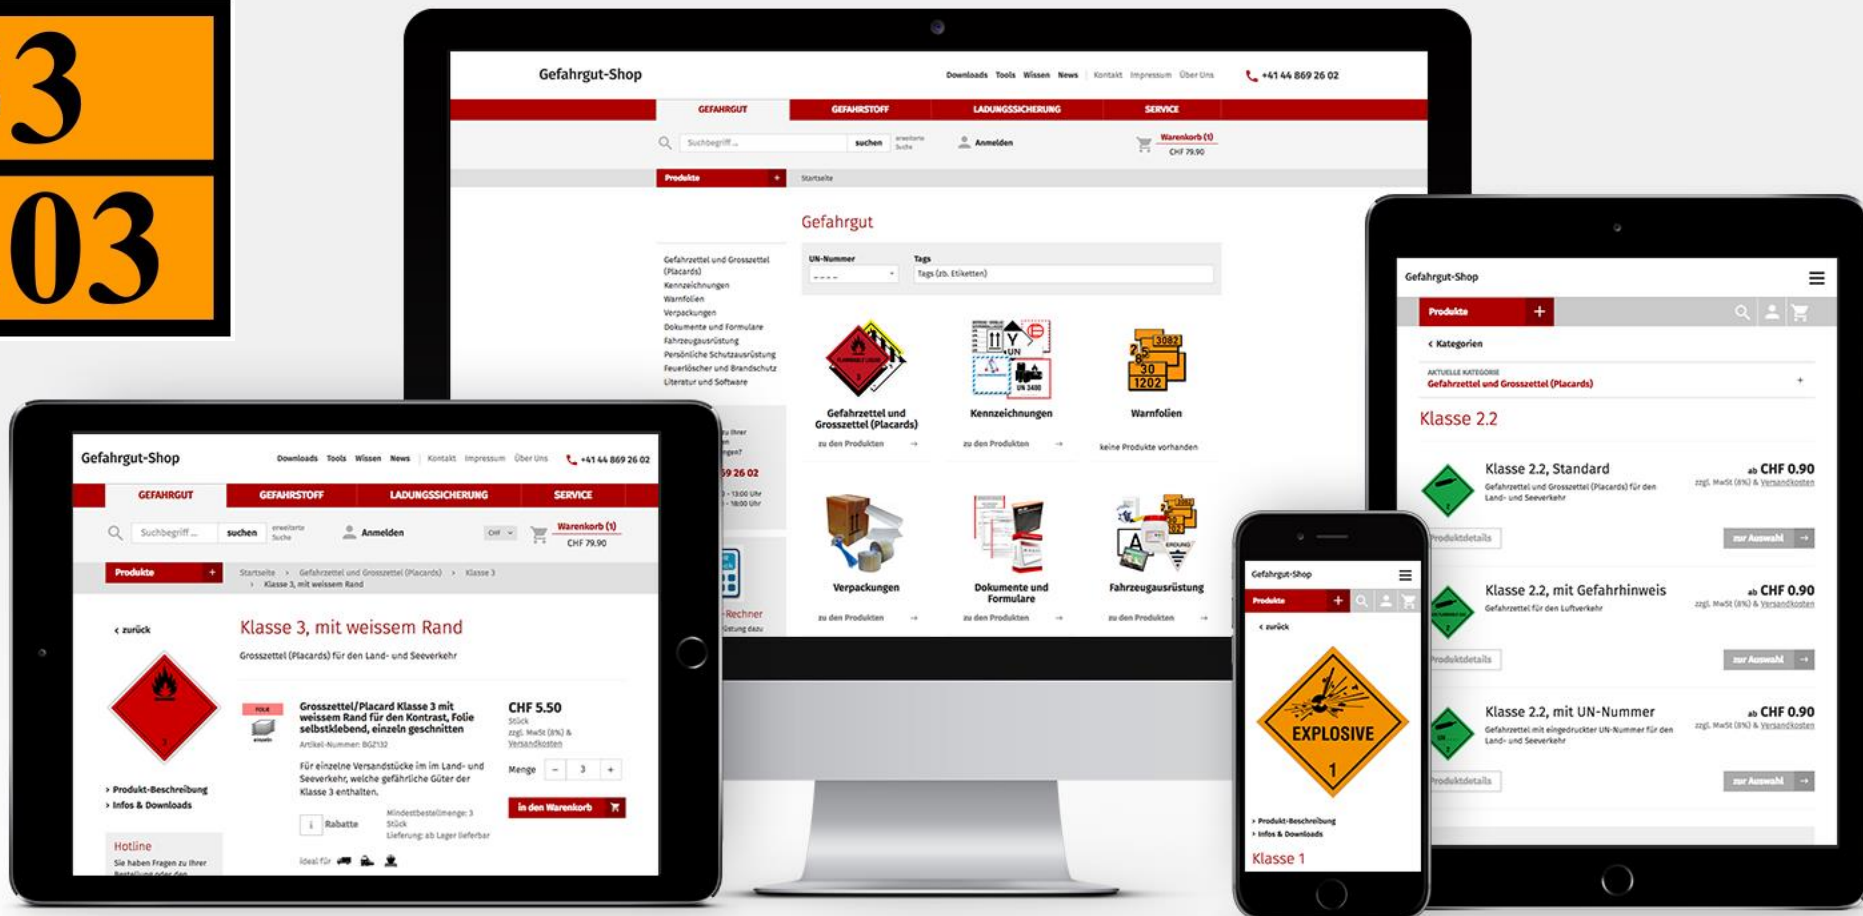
3
03

Gefahrgut-Shop
Downloads Tools Wissen News Kontakt Impressum Über Uns
+41 44 869 26 02
GEFAHRGUT GEFAHRSTOFF LADUNGSSICHERUNG SERVICE
Suchbegriff ... suchen erweiterte Suche
Anmelden
Warenkorb (1)
CHF 79.90
Produkte +
Startseite
Gefahrgut
Gefahrzettel und Grosszettel (Placards)
Kennzeichnungen
Warnfolien
Verpackungen
Dokumente und Formulare
Fahrzeugausrüstung
Persönliche Schutzausrüstung
Feuerlöscher und Brandschutz
Literatur und Software
UN-Nummer
Tags
Tags (zb. Etiketten)
Gefahrzettel und Grosszettel (Placards)
zu den Produkten →
Kennzeichnungen
zu den Produkten →
Warnfolien
keine Produkte vorhanden
Verpackungen
zu den Produkten →
Dokumente und Formulare
zu den Produkten →
Fahrzeugausrüstung
zu den Produkten →
59 26 02
-Rechner

Gefahrgut-Shop
Downloads Tools Wissen News Kontakt Impressum Über Uns
+41 44 869 26 02
GEFAHRGUT GEFAHRSTOFF LADUNGSSICHERUNG SERVICE
Suchbegriff ... suchen erweiterte Suche
Anmelden
CHF
Warenkorb (1)
CHF 79.90
Produkte +
Startseite > Gefahrzettel und Grosszettel (Placards) > Klasse 3 > Klasse 3, mit weissem Rand
‹ zurück
Klasse 3, mit weissem Rand
Grosszettel (Placards) für den Land- und Seeverkehr
Grosszettel/Placard Klasse 3 mit weissem Rand für den Kontrast, Folie selbstklebend, einzeln geschnitten
Artikel-Nummer: BGZ132
CHF 5.50
Stück
zzgl. MwSt (8%) & Versandkosten
Für einzelne Versandstücke im im Land- und Seeverkehr, welche gefährliche Güter der Klasse 3 enthalten.
Menge – 3 +
in den Warenkorb
Rabatte
Mindestbestellmenge: 3 Stück
Lieferung: ab Lager lieferbar
Ideal für
› Produkt-Beschreibung
› Infos & Downloads
Hotline
Sie haben Fragen zu Ihrer

Gefahrgut-Shop
Produkte +
‹ Kategorien
AKTUELLE KATEGORIE
Gefahrzettel und Grosszettel (Placards)
Klasse 2.2
Klasse 2.2, Standard
Gefahrzettel und Grosszettel (Placards) für den Land- und Seeverkehr
ab CHF 0.90
zzgl. MwSt (8%) & Versandkosten
Produktdetails
zur Auswahl →
Klasse 2.2, mit Gefahrhinweis
Gefahrzettel für den Luftverkehr
ab CHF 0.90
zzgl. MwSt (8%) & Versandkosten
Produktdetails
zur Auswahl →
Klasse 2.2, mit UN-Nummer
Gefahrzettel mit eingedruckter UN-Nummer für den Land- und Seeverkehr
ab CHF 0.90
zzgl. MwSt (8%) & Versandkosten
Produktdetails
zur Auswahl →

Gefahrgut-Shop
Produkte +
‹ zurück
EXPLOSIVE
1
› Produkt-Beschreibung
› Infos & Downloads
Klasse 1